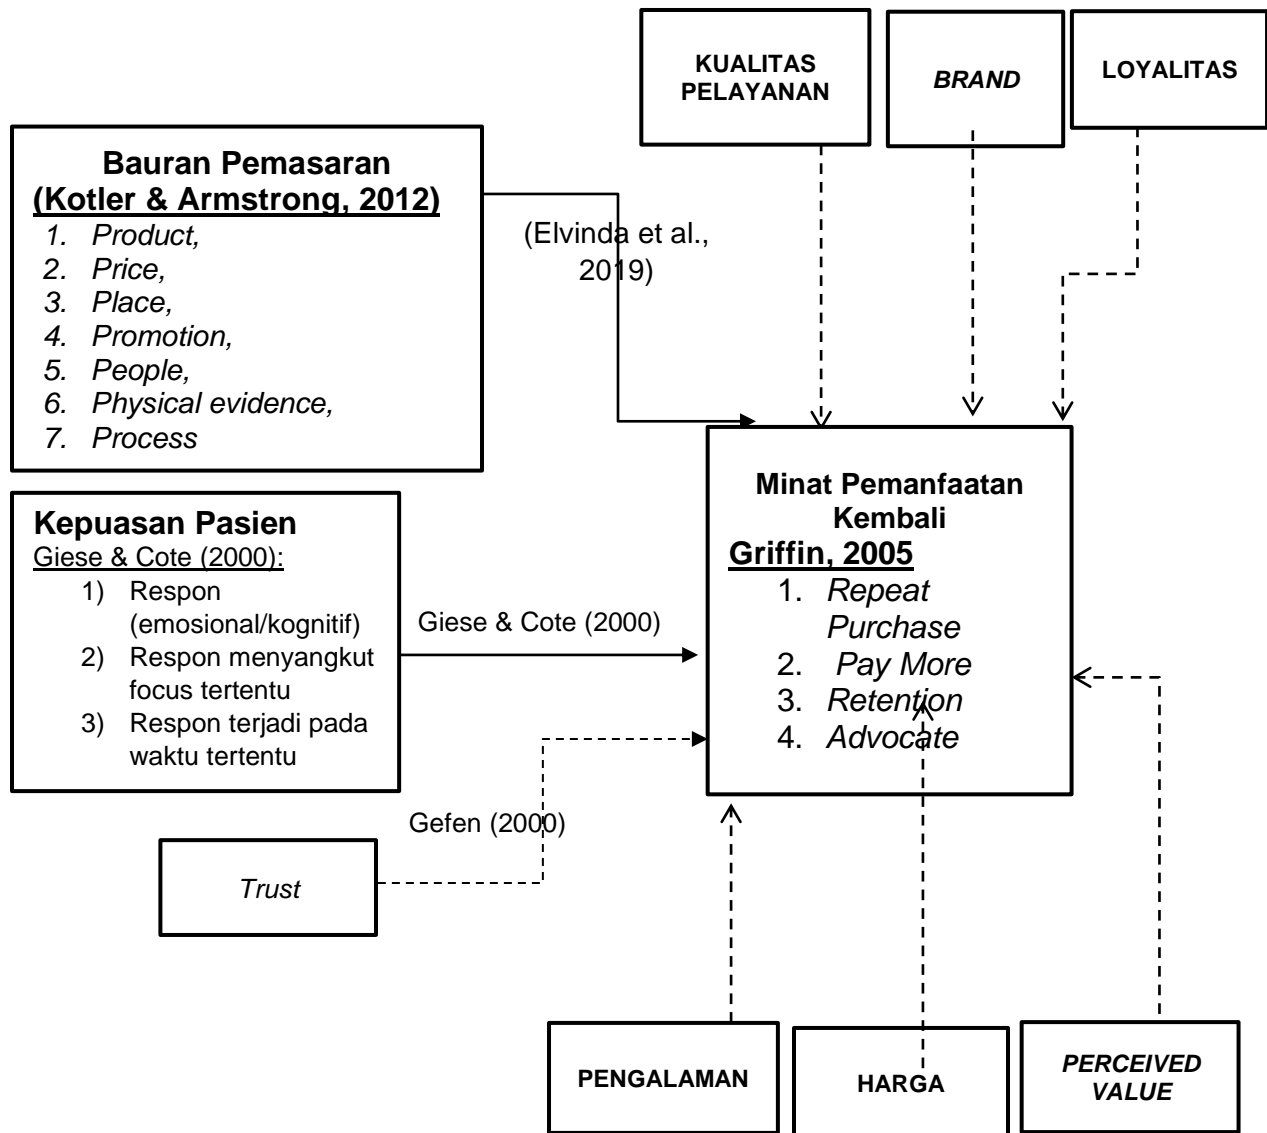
KUALITAS PELAYANAN

BRAND

LOYALITAS

Bauran Pemasaran
(Kotler & Armstrong, 2012)
1. Product,
2. Price,
3. Place,
4. Promotion,
5. People,
6. Physical evidence,
7. Process

(Elvinda et al., 2019)

Minat Pemanfaatan Kembali
Griffin, 2005
1. Repeat Purchase
2. Pay More
3. Retention
4. Advocate

Kepuasan Pasien
Giese & Cote (2000):
1) Respon (emosional/kognitif)
2) Respon menyangkut focus tertentu
3) Respon terjadi pada waktu tertentu

Giese & Cote (2000)

Gefen (2000)

Trust

PENGALAMAN

HARGA

PERCEIVED VALUE